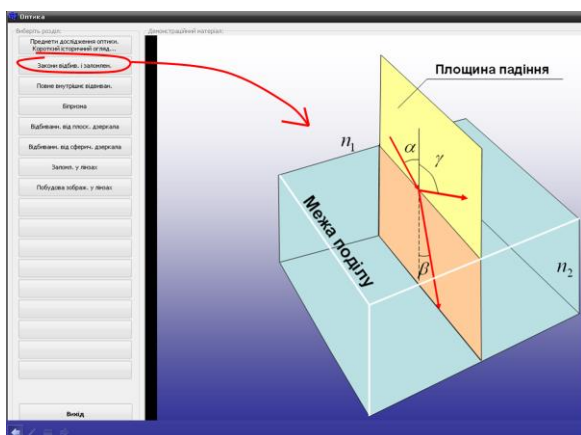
Оптика

Виберіть розділ:

Демонстраційний матеріал:

Предмети дослідження оптики. Короткий історичний огляд...

Закони відбив. і заломлен.

Повне внутрішнє відбиван.

Біпризма

Відбивання. від плоск. дзеркала

Відбивання. від сфери. дзеркала

Заломл. у лінзах

Побудова зобрак. у лінзах

Вихід

Площина падіння

$n_1$

$\alpha$

$\gamma$

Межа поділу

$\beta$

$n_2$